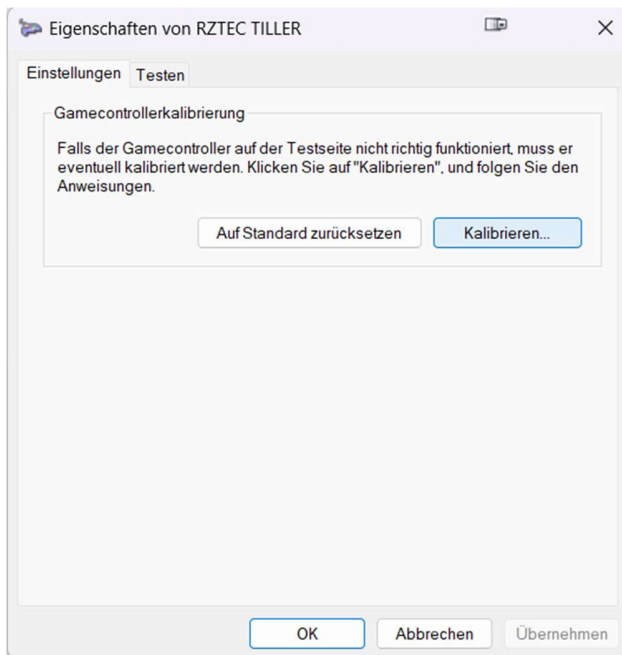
Eigenschaften von RZTEC TILLER

Einstellungen Testen

Gamecontrollerkalibrierung

Falls der Gamecontroller auf der Testseite nicht richtig funktioniert, muss er eventuell kalibriert werden. Klicken Sie auf "Kalibrieren", und folgen Sie den Anweisungen.

Auf Standard zurücksetzen

Kalibrieren...

OK

Abbrechen

Übernehmen